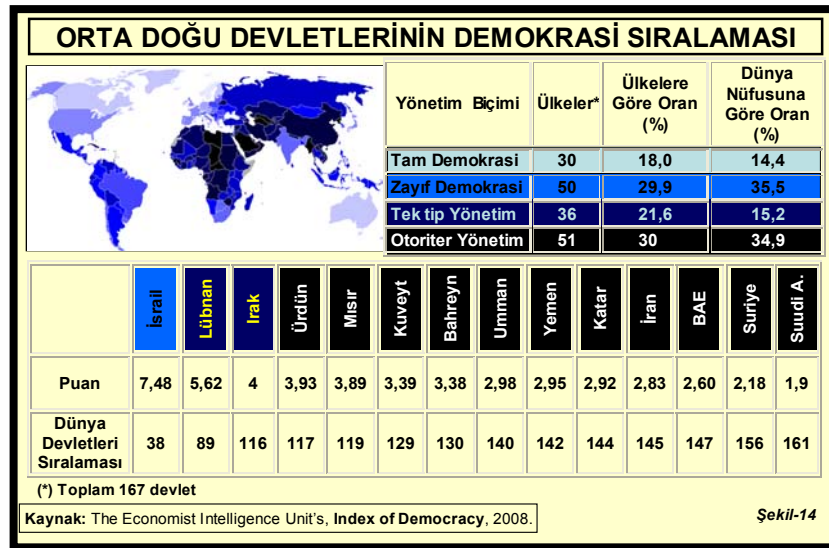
ORTA DOĞU DEVLETLERİNİN DEMOKRASİ SIRALAMASI

| Yönetim Biçimi | Ülkeler* | Ülkelere Göre Oran (%) | Dünya Nüfusuna Göre Oran (%) |
|---|---|---|---|
| Tam Demokrasi | 30 | 18,0 | 14,4 |
| Zayıf Demokrasi | 50 | 29,9 | 35,5 |
| Tek tip Yönetim | 36 | 21,6 | 15,2 |
| Otoriter Yönetim | 51 | 30 | 34,9 |

|  | İsrail | Lübnan | Irak | Ürdün | Mısır | Kuveyt | Bahreyn | Umman | Yemen | Katar | İran | BAE | Suriye | Suudi A. |
|---|---|---|---|---|---|---|---|---|---|---|---|---|---|---|
| Puan | 7,48 | 5,62 | 4 | 3,93 | 3,89 | 3,39 | 3,38 | 2,98 | 2,95 | 2,92 | 2,83 | 2,60 | 2,18 | 1,9 |
| Dünya Devletleri Sıralaması | 38 | 89 | 116 | 117 | 119 | 129 | 130 | 140 | 142 | 144 | 145 | 147 | 156 | 161 |

(*) Toplam 167 devlet

Kaynak: The Economist Intelligence Unit's, Index of Democracy, 2008.

Şekil-14